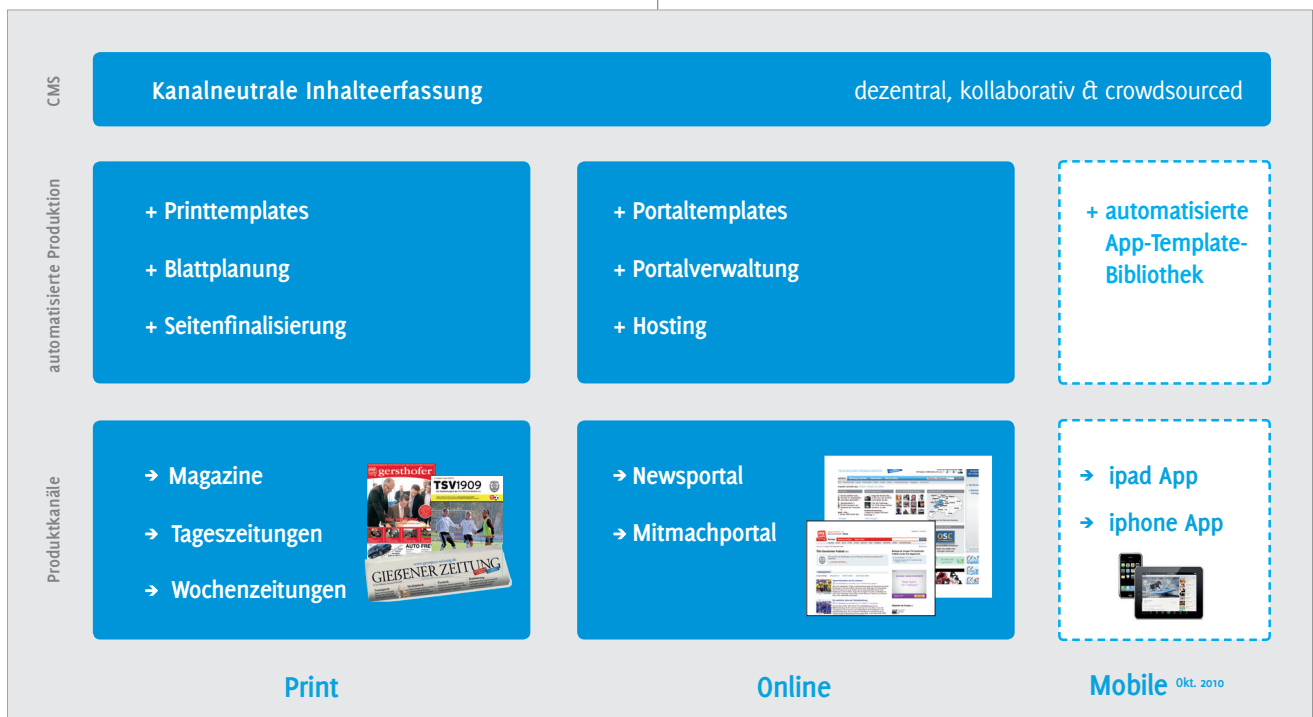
CMS

Kanalneutrale Inhalteerfassung

dezentral, kollaborativ & crowdsourced

automatisierte Produktion

+ Printtemplates
+ Blattplanung
+ Seitenfinalisierung

+ Portaltemplates
+ Portalverwaltung
+ Hosting

+ automatisierte App-Template-Bibliothek

Produktkanäle

→ Magazine
→ Tageszeitungen
→ Wochenzeitungen

gersthofer
TSV1909
AUTO FRE
GIEßENER ZEITUNG

→ Newsportal
→ Mitmachportal

→ ipad App
→ iphone App

Print

Online

Mobile Okt. 2010